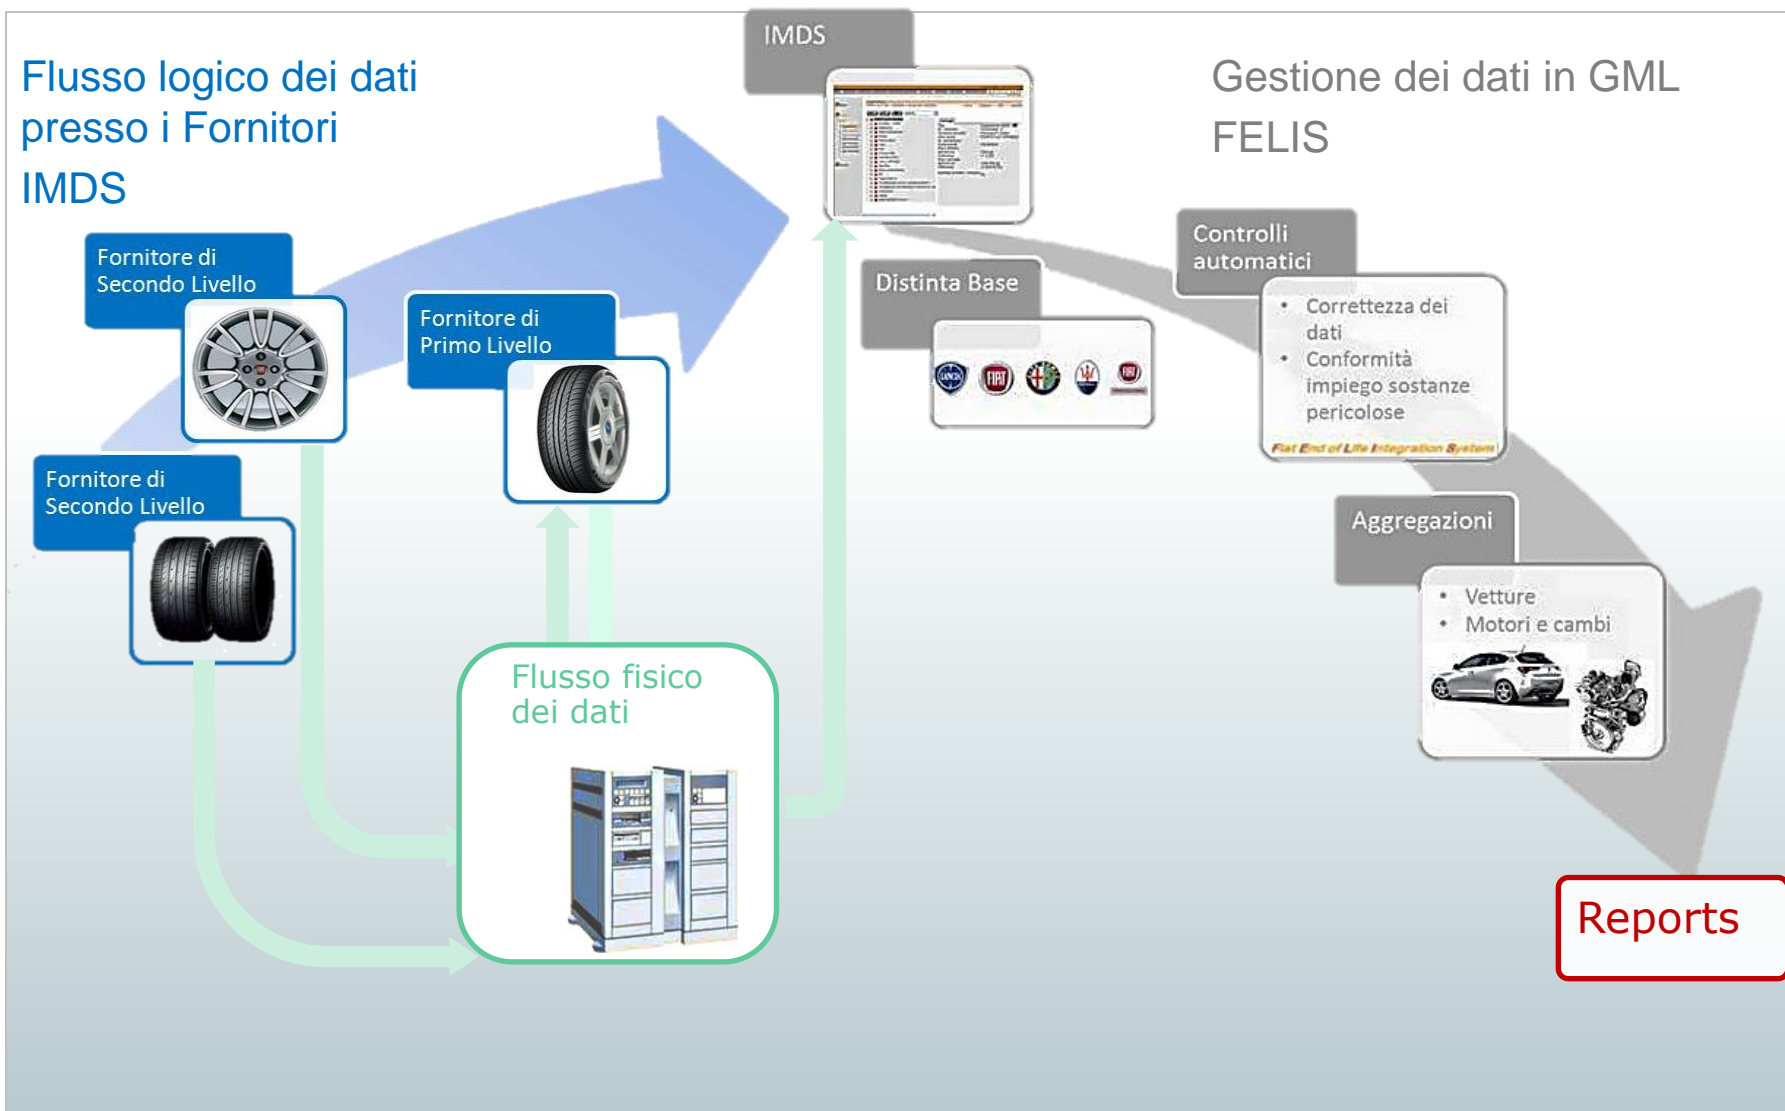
Flusso logico dei dati presso i Fornitori

IMDS

IMDS

Gestione dei dati in GML

FELIS

Fornitore di Secondo Livello

Fornitore di Primo Livello

Fornitore di Secondo Livello

Distinta Base

Controlli automatici

• Correttezza dei dati
• Conformità impiego sostanze pericolose

Fiat End of Life Integration System

Aggregazioni

• Vetture
• Motori e cambi

Flusso fisico dei dati

Reports